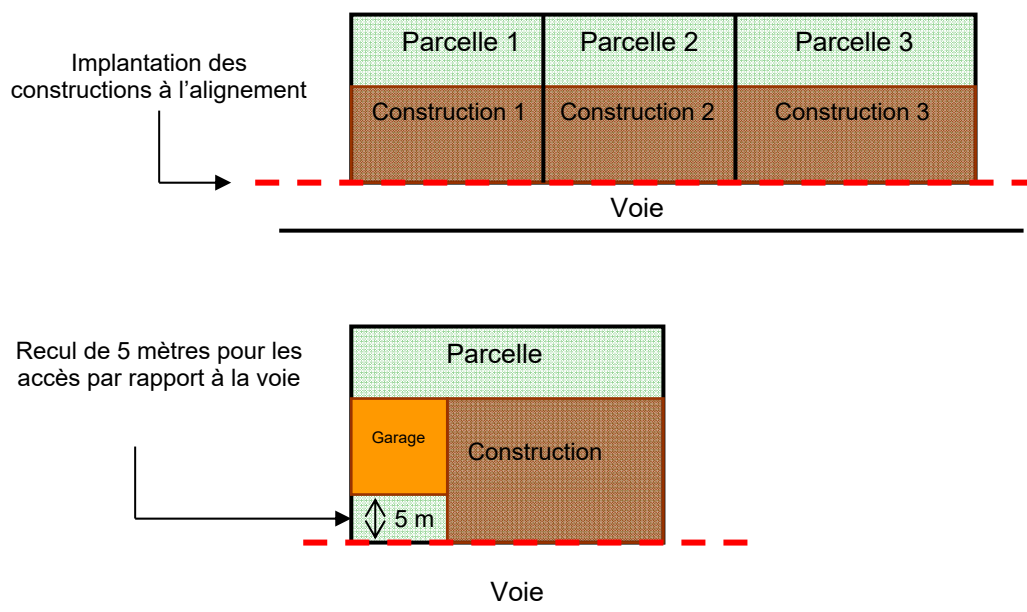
Implantation des constructions à l'alignement

Parcelle 1
Parcelle 2
Parcelle 3

Construction 1
Construction 2
Construction 3

Voie

Recul de 5 mètres pour les accès par rapport à la voie

Parcelle

Garage
Construction

5 m

Voie